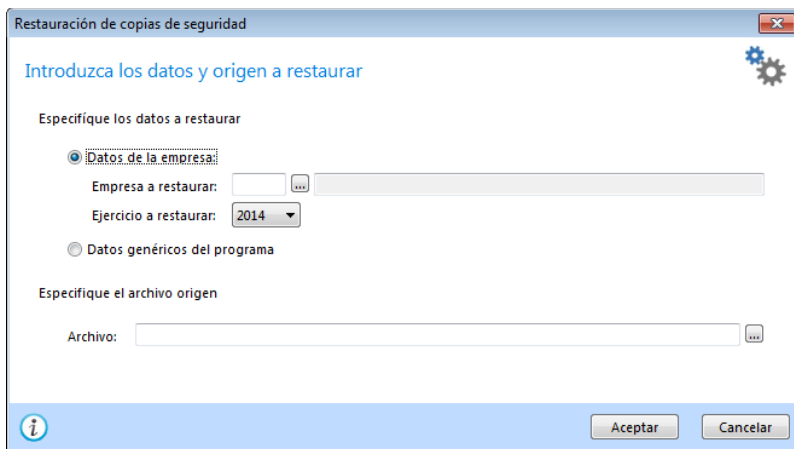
Restauración de copias de seguridad

Introduzca los datos y origen a restaurar

Especifíque los datos a restaurar

Datos de la empresa:

Empresa a restaurar: ...

Ejercicio a restaurar: 2014

Datos genéricos del programa

Especifique el archivo origen

Archivo: ...

Aceptar Cancelar